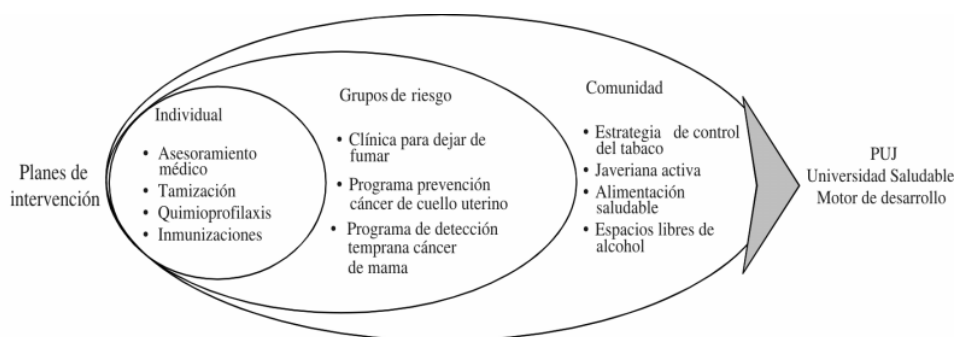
Planes de intervención

Individual

• Asesoramiento médico
• Tamización
• Quimioprofilaxis
• Inmunizaciones

Grupos de riesgo

• Clínica para dejar de fumar
• Programa prevención cáncer de cuello uterino
• Programa de detección temprana cáncer de mama

Comunidad

• Estrategia de control del tabaco
• Javeriana activa
• Alimentación saludable
• Espacios libres de alcohol

PUJ
Universidad Saludable
Motor de desarrollo